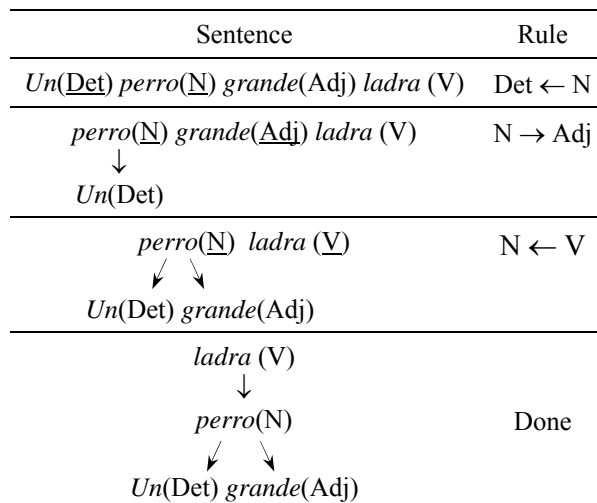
| Sentence | Rule |
|---|---|
| *Un*(Det) *perro*(N) *grande*(Adj) *ladra* (V) | Det $\leftarrow$ N |
| *perro*(N) *grande*(Adj) *ladra* (V) $\downarrow$ *Un*(Det) | N $\rightarrow$ Adj |
| *perro*(N) *ladra* (V) $\swarrow$ $\searrow$ *Un*(Det) *grande*(Adj) | N $\leftarrow$ V |
| *ladra* (V) $\downarrow$ *perro*(N) $\swarrow$ $\searrow$ *Un*(Det) *grande*(Adj) | Done |